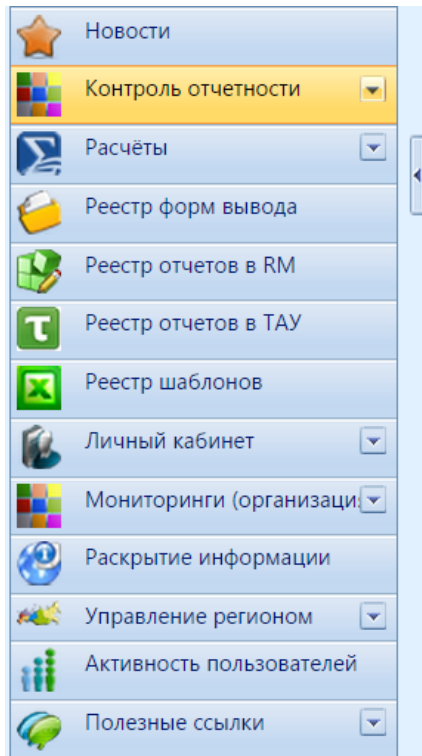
Новости
Контроль отчетности
Расчёты
Реестр форм вывода
Реестр отчетов в RM
Реестр отчетов в ТАУ
Реестр шаблонов
Личный кабинет
Мониторинги (организаци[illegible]
Раскрытие информации
Управление регионом
Активность пользователей
Полезные ссылки